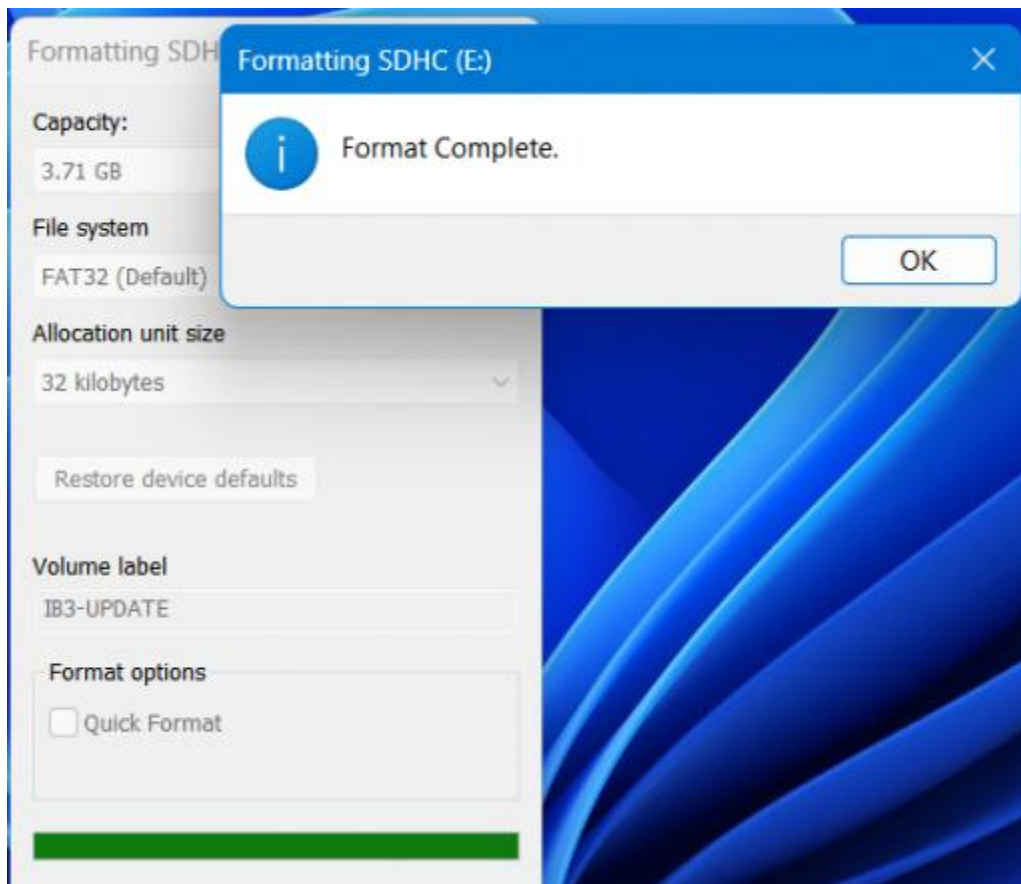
Formatting SDH

Capacity:

3.71 GB

File system

FAT32 (Default)

Allocation unit size

32 kilobytes

Restore device defaults

Volume label

IB3-UPDATE

Format options

Quick Format

Formatting SDHC (E:)

×

Format Complete.

OK